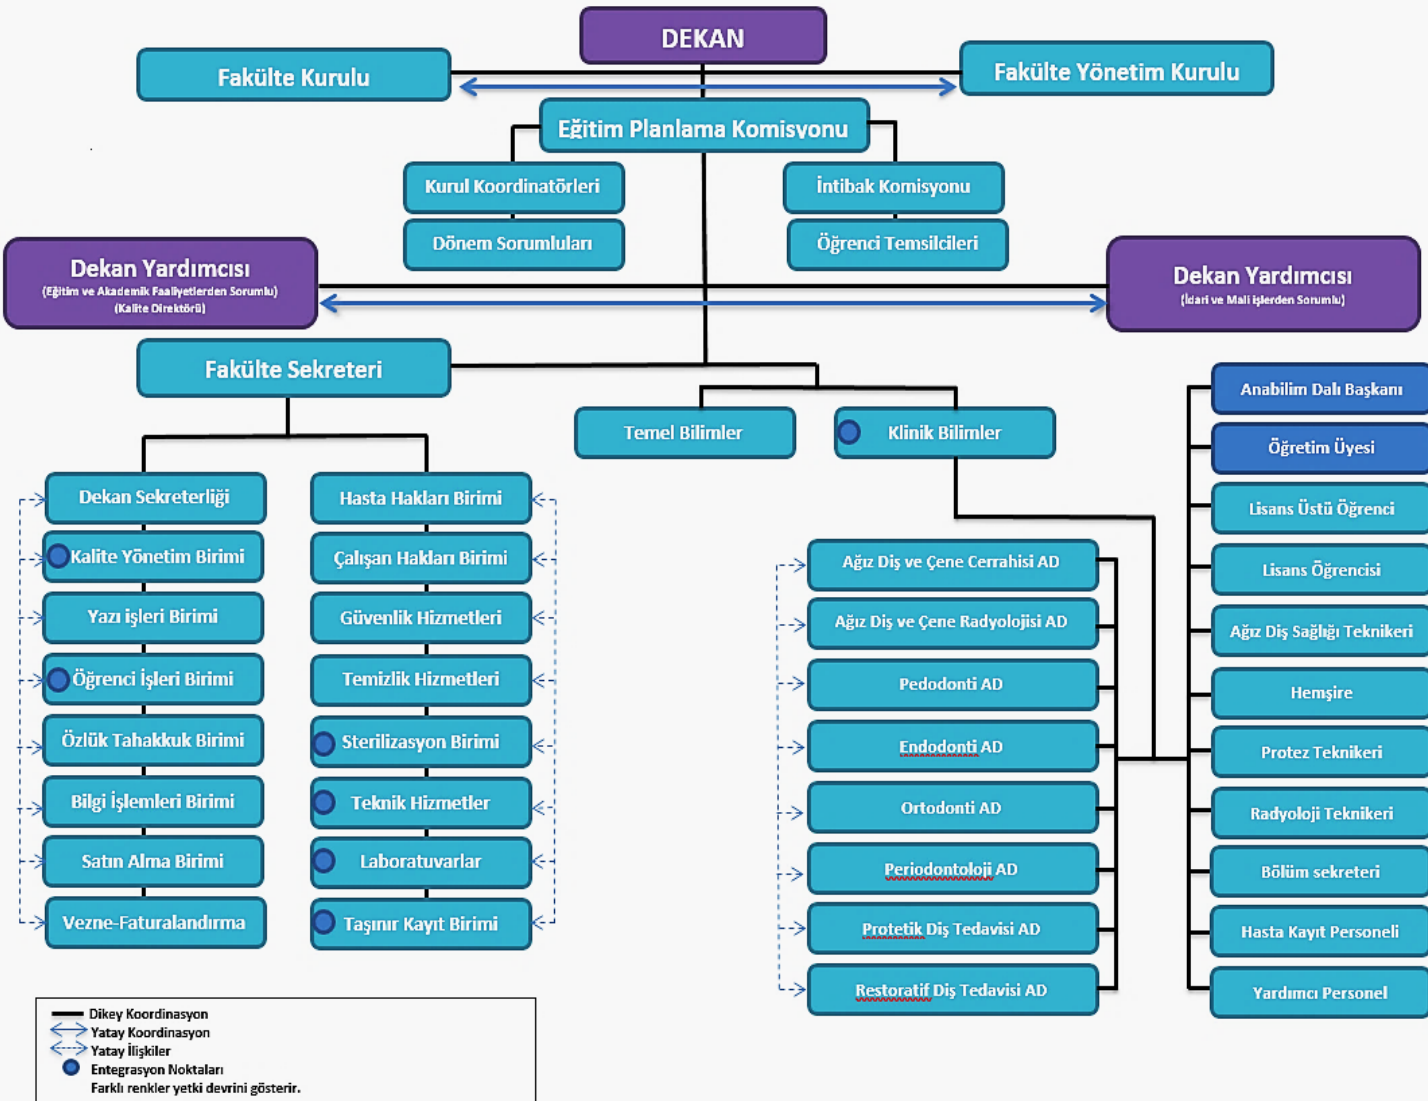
DEKAN

Fakülte Kurulu

Fakülte Yönetim Kurulu

Eğitim Planlama Komisyonu

Kurul Koordinatörleri

İntibak Komisyonu

Dönem Sorumluları

Öğrenci Temsilcileri

Dekan Yardımcısı
(Eğitim ve Akademik Faaliyetlerden Sorumlu)
(Kalite Direktörü)

Dekan Yardımcısı
(İdari ve Mali işlerden Sorumlu)

Fakülte Sekreteri

Temel Bilimler

Klinik Bilimler

Dekan Sekreterliği

Kalite Yönetim Birimi

Yazı işleri Birimi

Öğrenci İşleri Birimi

Özlük Tahakkuk Birimi

Bilgi İşlemleri Birimi

Satın Alma Birimi

Vezne-Faturalandırma

Hasta Hakları Birimi

Çalışan Hakları Birimi

Güvenlik Hizmetleri

Temizlik Hizmetleri

Sterilizasyon Birimi

Teknik Hizmetler

Laboratuvarlar

Taşınır Kayıt Birimi

Ağız Diş ve Çene Cerrahisi AD

Ağız Diş ve Çene Radyolojisi AD

Pedodonti AD

Endodonti AD

Ortodonti AD

Periodontoloji AD

Protetik Diş Tedavisi AD

Restoratif Diş Tedavisi AD

Anabilim Dalı Başkanı

Öğretim Üyesi

Lisans Üstü Öğrenci

Lisans Öğrencisi

Ağız Diş Sağlığı Teknikeri

Hemşire

Protez Teknikeri

Radyoloji Teknikeri

Bölüm sekreteri

Hasta Kayıt Personeli

Yardımcı Personel

Dikey Koordinasyon
Yatay Koordinasyon
Yatay İlişkiler
Entegrasyon Noktaları
Farklı renkler yetki devrini gösterir.